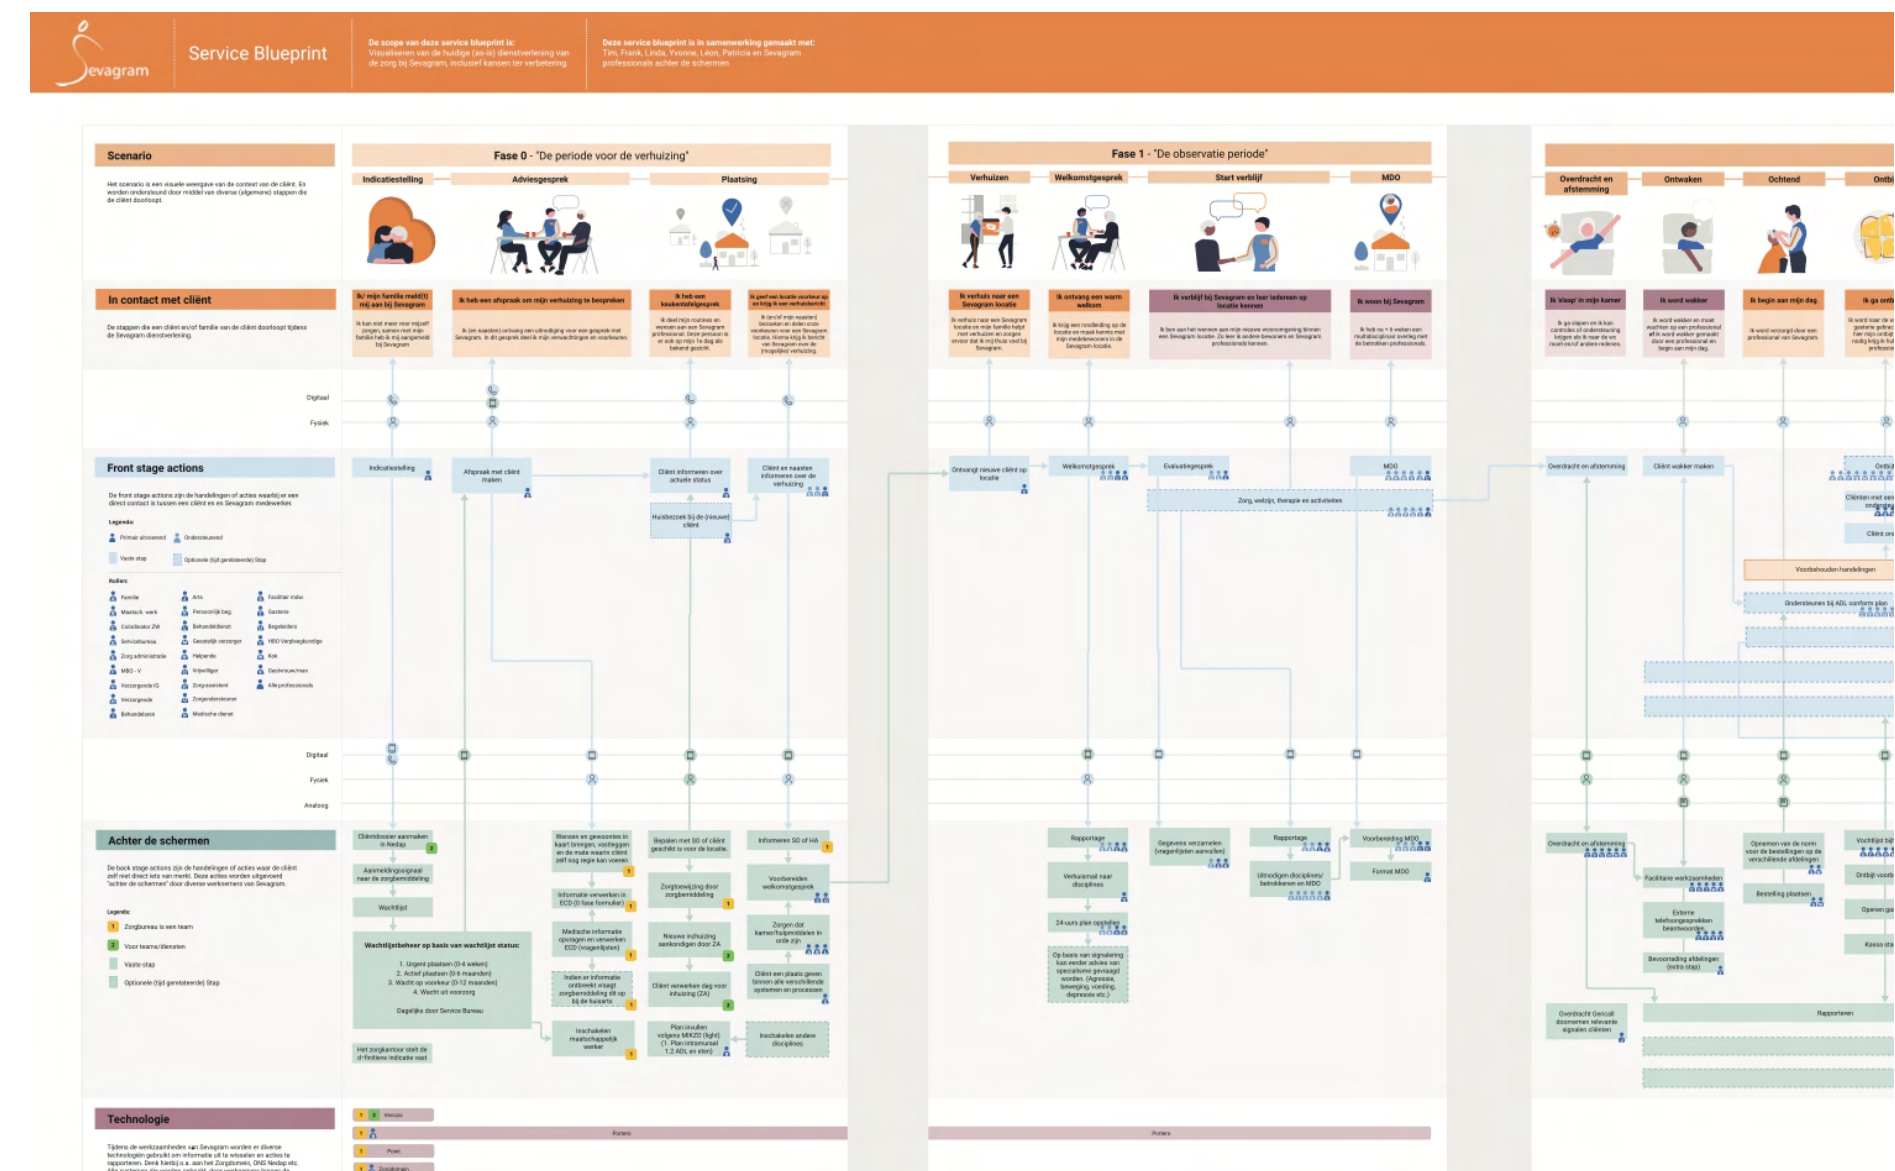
Sevagram

Service Blueprint

De scope van deze service blueprint is:
Visualiseren van de huidige (as-is) dienstverlening van de zorg bij Sevagram, inclusief kansen ter verbetering.

Deze service blueprint is in samenwerking gemaakt met:
Tim, Frank, Linda, Yvonne, Léon, Patricia en Sevagram professionals achter de schermen

Scenario

Het scenario is een visuele weergave van de context van de cliënt. En worden onderstaand door middel van diverse (algemene) stappen die de cliënt doorloopt.

Fase 0 - "De periode voor de verhuizing"

Indicatiestelling | Adviesgesprek | Plaatsing

Fase 1 - "De observatie periode"

Verhuizen | Welkomstgesprek | Start verblijf | MDO

Overdracht en afstemming | Ontwaken | Ochtend | Ontb

In contact met cliënt

De stappen die een cliënt en/of familie van de cliënt doorloopt tijdens de Sevagram dienstverlening.

Ik/ mijn familie meld(t) mij aan bij Sevagram

Ik heb een afspraak om mijn verhuizing te bespreken

Ik heb een keukentafelgesprek

Ik geef een locatie voorkeur op en krijg ik een verhuisbericht

Ik verhuis naar een Sevagram locatie

Ik ontvang een warm welkom

Ik verblijf bij Sevagram en leer iedereen op locatie kennen

Ik woon bij Sevagram

Ik 'slaap' in mijn kamer

Ik word wakker

Ik begin aan mijn dag

Ik ga ontb

Digitaal

Fysiek

Front stage actions

De front stage actions zijn de handelingen of acties waarbij er een direct contact is tussen een cliënt en een Sevagram medewerker.

Legenda:

Primair uitvoerend | Ondersteunend

Vaste stap | Optionele (tijd gerelateerde) Stap

Rollen:

Familie | Arts | Facilitair mdw.
Maatsch. werk | Persoonlijk beg. | Gastvrouw
Coördinator ZW | Behandeldienst | Begeleiders
Servicebureau | Geestelijk verzorger | HBO Verpleegkundige
Zorg administratie | Helpende | Kok
MBO - V | Vrijwilliger | Gastheer/vrouw
Verzorgende IG | Zorgassistent | Alle professionals
Verzorgende | Zorgondersteuner
Behandelaars | Medische dienst

Indicatiestelling

Afspraak met cliënt maken

Cliënt informeren over actuele status

Cliënt en naasten informeren over de verhuizing

Huisbezoek bij de (nieuwe) cliënt

Ontvangt nieuwe cliënt op locatie

Welkomstgesprek

Evaluatiegesprek

MDO

Zorg, welzijn, therapie en activiteiten

Overdracht en afstemming

Cliënt wakker maken

Ontbi

Cliënt ond

Voorbehouden handelingen

Ondersteunen bij ADL conform plan

Digitaal

Fysiek

Analoog

Achter de schermen

De back stage actions zijn de handelingen of acties waar de cliënt zelf niet direct iets van merkt. Deze acties worden uitgevoerd "achter de schermen" door diverse werknemers van Sevagram.

Legenda:

Zorgbureau is een team

Voor teams/diensten

Vaste stap

Optionele (tijd gerelateerde) Stap

Cliëntdossier aanmaken in Nedap

Aanmeldingssignaal naar de zorgbemiddeling

Wachtlijst

Wachtlijstbeheer op basis van wachtlijst status:

1. Urgent plaatsen (0-4 weken)
2. Actief plaatsen (0-6 maanden)
3. Wacht op voorkeur (0-12 maanden)
4. Wacht uit voorzorg

Dagelijks door Service Bureau

Het zorgkantoor stelt de definitieve indicatie vast

Rapportage

Verhuismail naar disciplines

24 uurs plan opstellen

Gegevens verzamelen (vragenlijsten aanvullen)

Rapportage

Uitnodigen disciplines/ betrokkenen en MDO

Voorbereiding MDO

Format MDO

Overdracht en afstemming

Facilitaire werkzaamheden

Opnemen van de norm voor de bestellingen op de verschillende afdelingen

Bestelling plaatsen

Ontbijt voorb

Opnem

Kassa sl

Overdracht Goncall doornemen relevante signalen cliënten

Rapporteren

Technologie

Tijdens de werkzaamheden van Sevagram worden er diverse technologieën gebruikt om informatie uit te wisselen en acties te rapporteren. Denk hierbij o.a. aan het Zorgdomein, ONS Nedap etc.

Portero

Portero